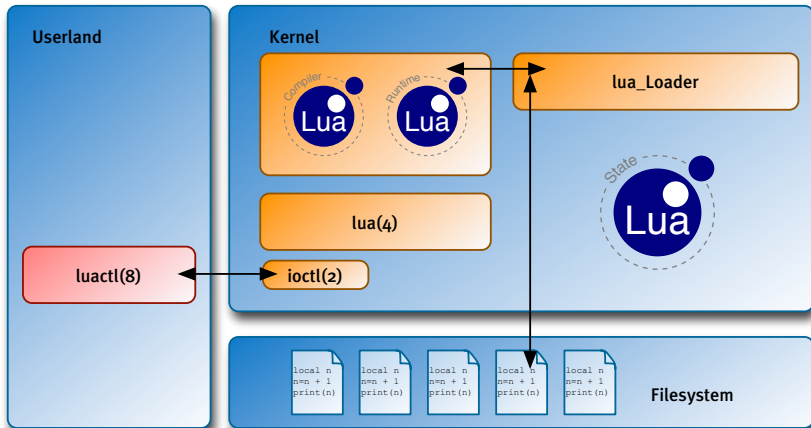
Userland

Kernel

Compiler
Lua

Runtime
Lua

lua_Loader

State
Lua

lua(4)

luactl(8)

ioctl(2)

local n
n=n + 1
print(n)

local n
n=n + 1
print(n)

local n
n=n + 1
print(n)

local n
n=n + 1
print(n)

local n
n=n + 1
print(n)

Filesystem